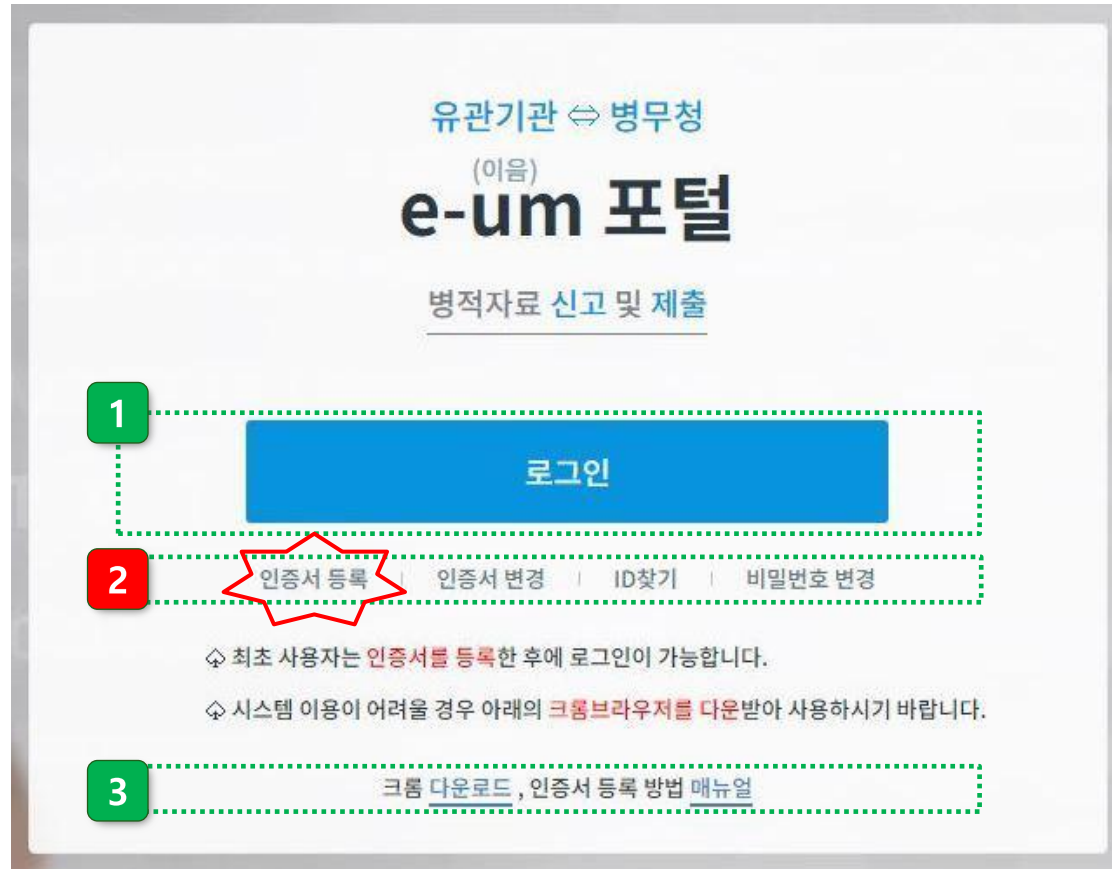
유관기관 ⇔ 병무청

(이음)
e-um 포털

병적자료 신고 및 제출

1

로그인

2

인증서 등록 | 인증서 변경 | ID찾기 | 비밀번호 변경

♤ 최초 사용자는 인증서를 등록한 후에 로그인이 가능합니다.

♤ 시스템 이용이 어려울 경우 아래의 크롬브라우저를 다운받아 사용하시기 바랍니다.

3

크롬 다운로드 , 인증서 등록 방법 매뉴얼